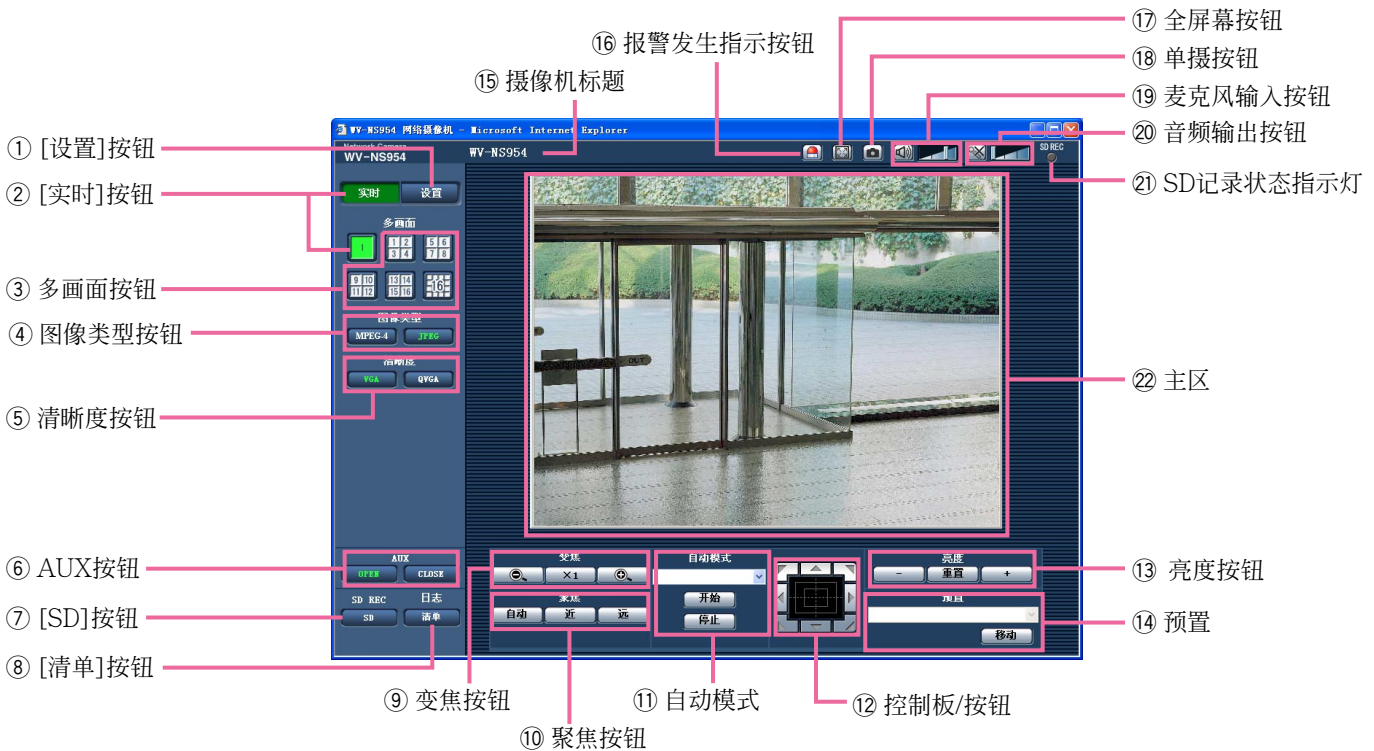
⑯ 报警发生指示按钮
⑰ 全屏幕按钮
⑱ 单摄按钮
⑮ 摄像机标题
⑲ 麦克风输入按钮
⑳ 音频输出按钮
① [设置]按钮
② [实时]按钮
㉑ SD记录状态指示灯
③ 多画面按钮
④ 图像类型按钮
㉒ 主区
⑤ 清晰度按钮
⑥ AUX按钮
⑬ 亮度按钮
⑦ [SD]按钮
⑭ 预置
⑧ [清单]按钮
⑨ 变焦按钮
⑪ 自动模式
⑫ 控制板/按钮
⑩ 聚焦按钮

WV-NS954 网络摄像机 - Microsoft Internet Explorer
Network Camera
WV-NS954
WV-NS954
SD REC
实时
设置
多画面
1
1 2 3 4
5 6 7 8
9 10 11 12
13 14 15 16
16
图像类型
MPEG-4
JPEG
清晰度
VGA
QVGA
OUT
AUX
OPEN
CLOSE
SD REC
日志
SD
清单
变焦
×1
聚焦
自动
近
远
自动模式
开始
停止
亮度
−
重置
+
预置
移动